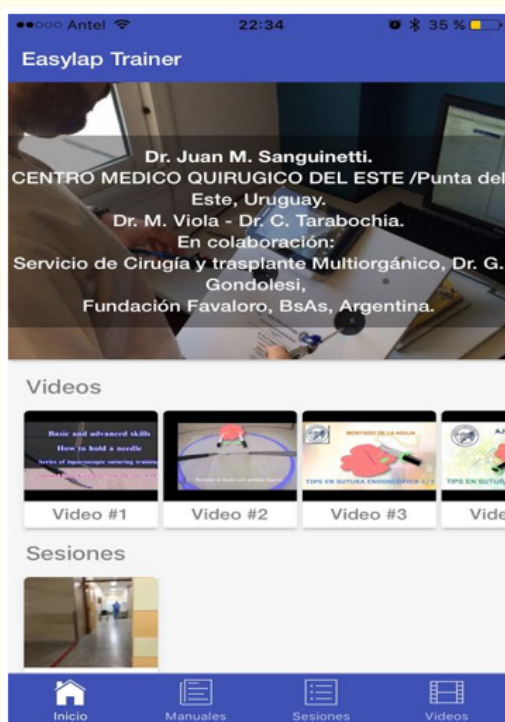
Antel 22:34 35 %

Easylap Trainer

Dr. Juan M. Sanguinetti.
CENTRO MEDICO QUIRUGICO DEL ESTE /Punta del Este, Uruguay.
Dr. M. Viola - Dr. C. Tarabochia.
En colaboración:
Servicio de Cirugía y trasplante Multiorgánico, Dr. G. Gondolesi,
Fundación Favaloro, BsAs, Argentina.

Videos

Basic and advanced skills
How to hold a needle
Series of laparoscopic suturing training

MONTADO DE LA AGUJA
TIPS EN SUTURA ENDOSCÓPICA 1/3

TIPS EN SUTURA

Video #1
Video #2
Video #3
Vide

Sesiones

Inicio
Manuales
Sesiones
Videos